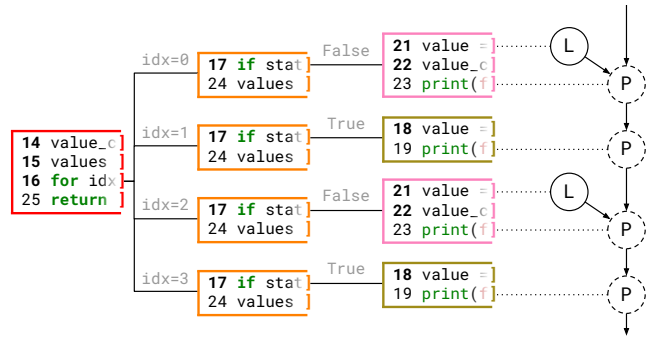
14 value_c
15 values
16 for idx
25 return

idx=0
17 if stat
24 values

False
21 value =
22 value_c
23 print(f

L
P

idx=1
17 if stat
24 values

True
18 value =
19 print(f

P

idx=2
17 if stat
24 values

False
21 value =
22 value_c
23 print(f

L
P

idx=3
17 if stat
24 values

True
18 value =
19 print(f

P